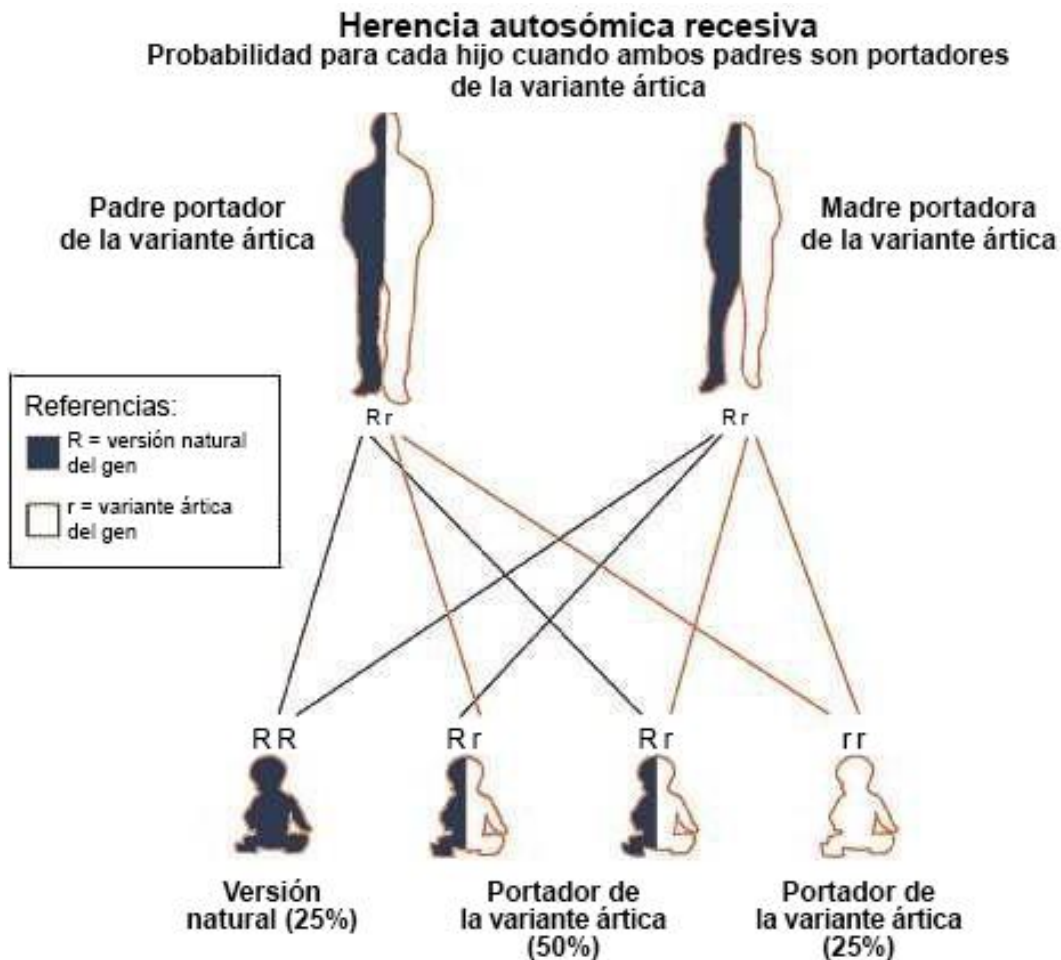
Herencia autosómica recesiva
Probabilidad para cada hijo cuando ambos padres son portadores de la variante ártica

Padre portador de la variante ártica

Madre portadora de la variante ártica

Referencias:
R = versión natural del gen
r = variante ártica del gen

R r

R r

R R

R r

R r

r r

Versión natural (25%)

Portador de la variante ártica (50%)

Portador de la variante ártica (25%)